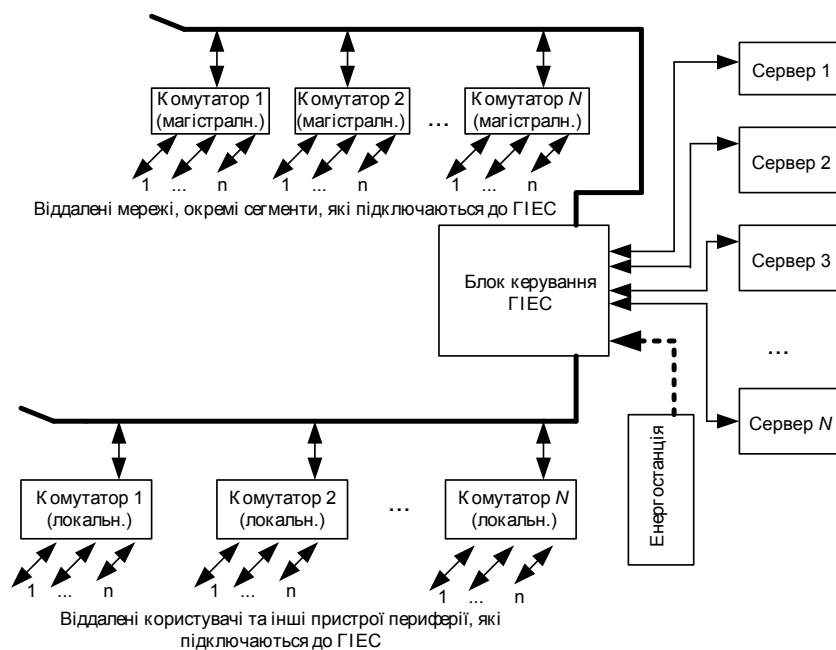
Комутатор 1 (магістралн.)

Комутатор 2 (магістралн.)

...

Комутатор $N$ (магістралн.)

1 ... n

1 ... n

1 ... n

Віддалені мережі, окремі сегменти, які підключаються до ГІЕС

Сервер 1

Сервер 2

Сервер 3

...

Сервер $N$

Блок керування ГІЕС

Енергостанція

Комутатор 1 (локальн.)

Комутатор 2 (локальн.)

...

Комутатор $N$ (локальн.)

1 ... n

1 ... n

1 ... n

Віддалені користувачі та інші пристрої периферії, які підключаються до ГІЕС